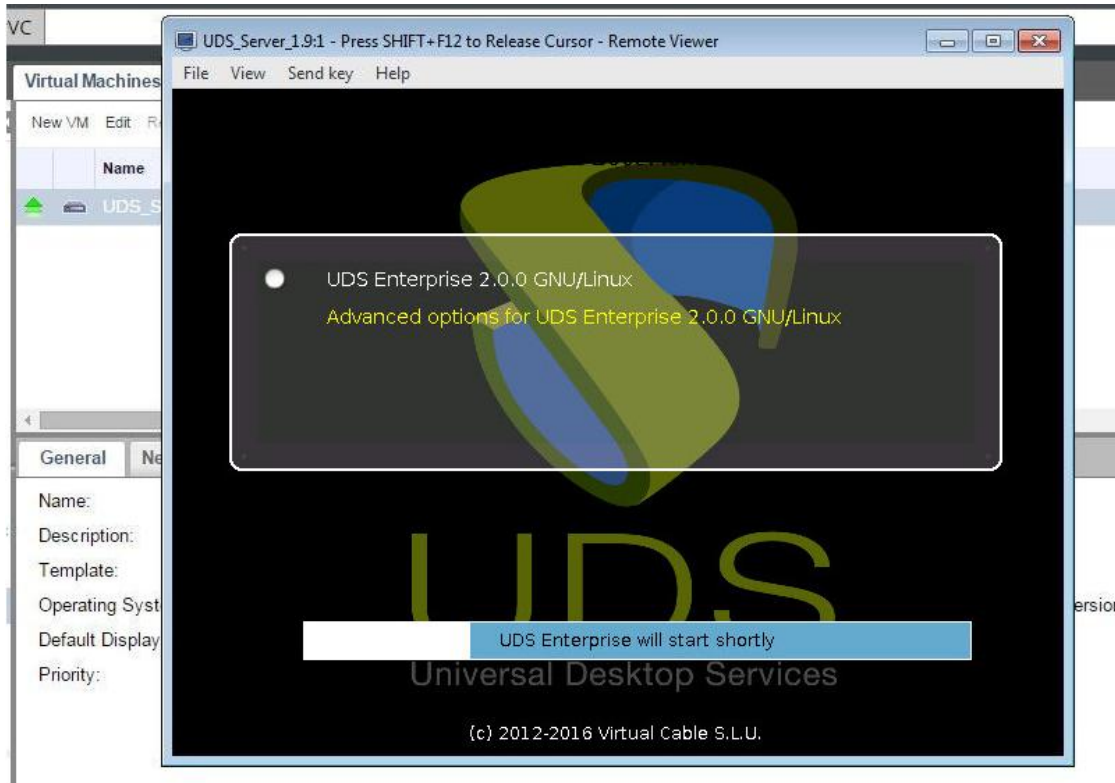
VC

UDS_Server_1.9:1 - Press SHIFT+F12 to Release Cursor - Remote Viewer

File View Send key Help

Virtual Machines

New VM Edit R

Name

UDS_S

UDS Enterprise 2.0.0 GNU/Linux

Advanced options for UDS Enterprise 2.0.0 GNU/Linux

General Ne

Name:

Description:

Template:

Operating Syst

Default Display

Priority:

ersio

UDS

UDS Enterprise will start shortly

Universal Desktop Services

(c) 2012-2016 Virtual Cable S.L.U.